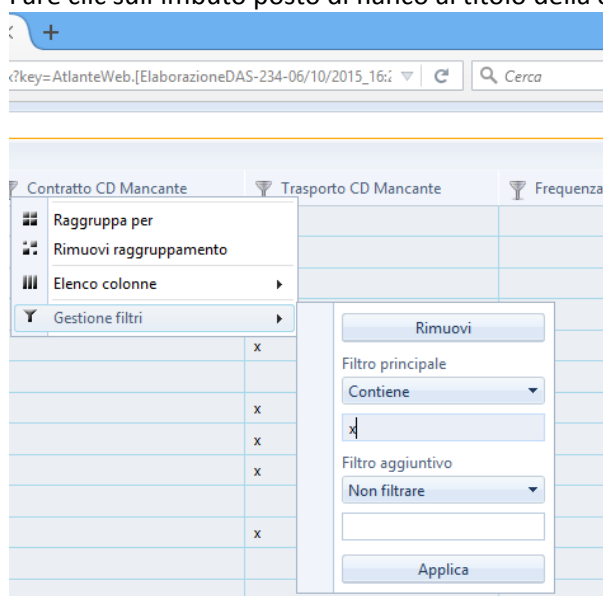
Fare clic sull'imbuto posto di fianco al titolo della c

+

x?key=AtlanteWeb.[ElaborazioneDAS-234-06/10/2015_16:2

Cerca

Contratto CD Mancante

Trasporto CD Mancante

Frequenza

Raggruppa per

Rimuovi raggruppamento

Elenco colonne

Gestione filtri

Rimuovi

Filtro principale

Contiene

x

Filtro aggiuntivo

Non filtrare

Applica

x

x

x

x

x